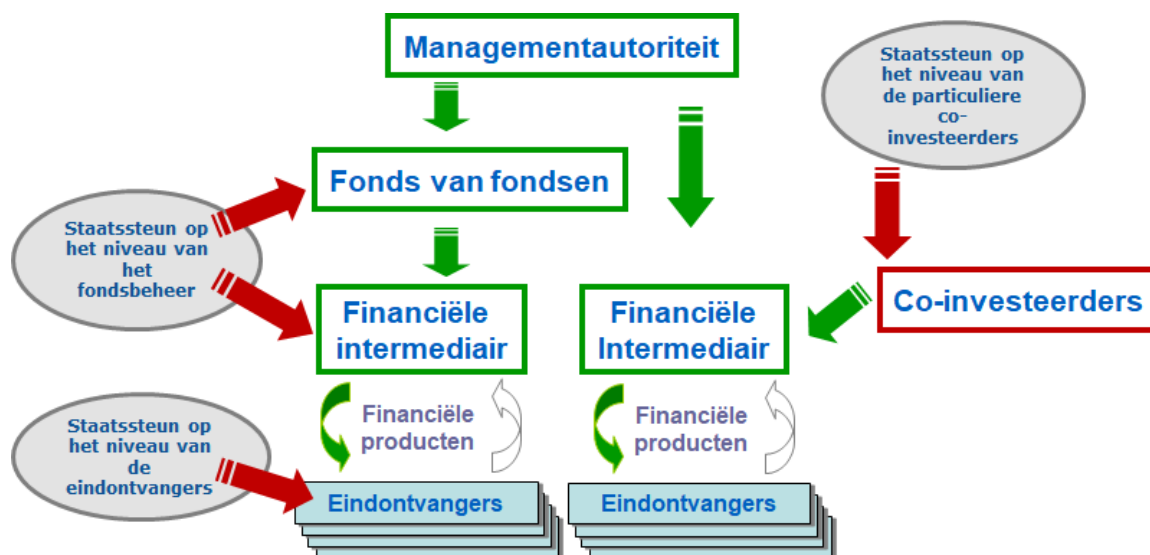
Managementautoriteit

Staatssteun op het niveau van de particuliere co-investeerders

Fonds van fondsen

Staatssteun op het niveau van het fondsbeheer

Financiële intermediair

Financiële Intermediair

Co-investeerders

Financiële producten

Financiële producten

Staatssteun op het niveau van de eindontvangers

Eindontvangers

Eindontvangers